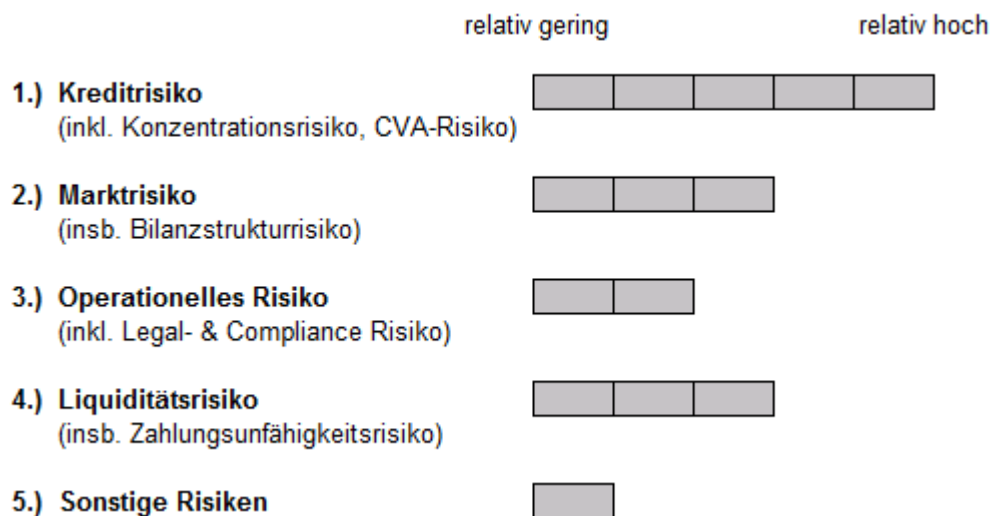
relativ gering

relativ hoch

1.) Kreditrisiko
(inkl. Konzentrationsrisiko, CVA-Risiko)

2.) Marktrisiko
(insb. Bilanzstrukturrisiko)

3.) Operationelles Risiko
(inkl. Legal- & Compliance Risiko)

4.) Liquiditätsrisiko
(insb. Zahlungsunfähigkeitsrisiko)

5.) Sonstige Risiken